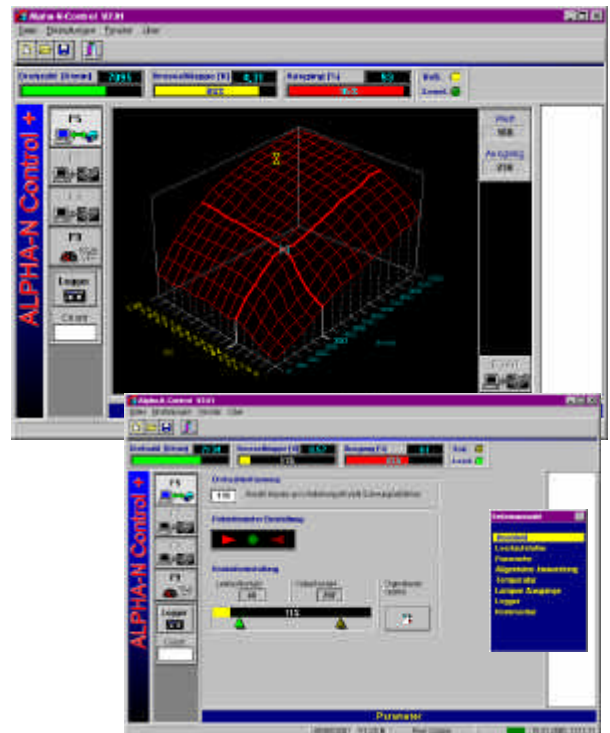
Alpha-N-Control V7.31

Datei Einstellungen Fenster Über

Drehzahl [U/min] 7895

Drosselklappe [%] 0,31

Anregung [%] 53

F5

F9

Logger

ALPHA-N Control +

Alpha-N-Control V7.31

Datei Einstellungen Fenster Über

Drehzahl [U/min]

Drosselklappe [%]

Anregung [%]

F5

F9

Logger

ALPHA-N Control +

115

Parameter